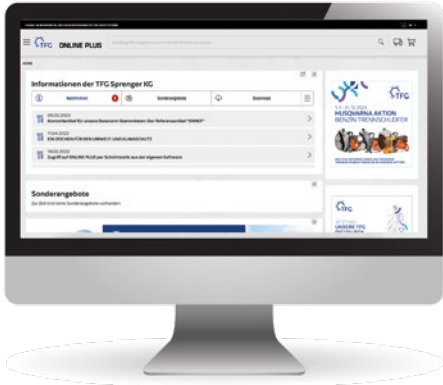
TFG ONLINE PLUS

HOME

Informationen der TFG Sprenger KG

Sonderangebote

Download

05.05.2023
Kommunikation für unsere Kunden: Der Referenzordner "DIMEX"

17.04.2023
EIN ZEICHEN FÜR DEN UMWELT- UND KLIMASCHUTZ

18.02.2023
Zugriff auf ONLINE PLUS per Schnittstelle aus der eigenen Software

Sonderangebote

Zur Zeit sind keine Sonderangebote vorhanden

TFG

HUSQVARNA AKTION
BENZIN TRENNSCHLEIFER

TFG

UNSERE TFG